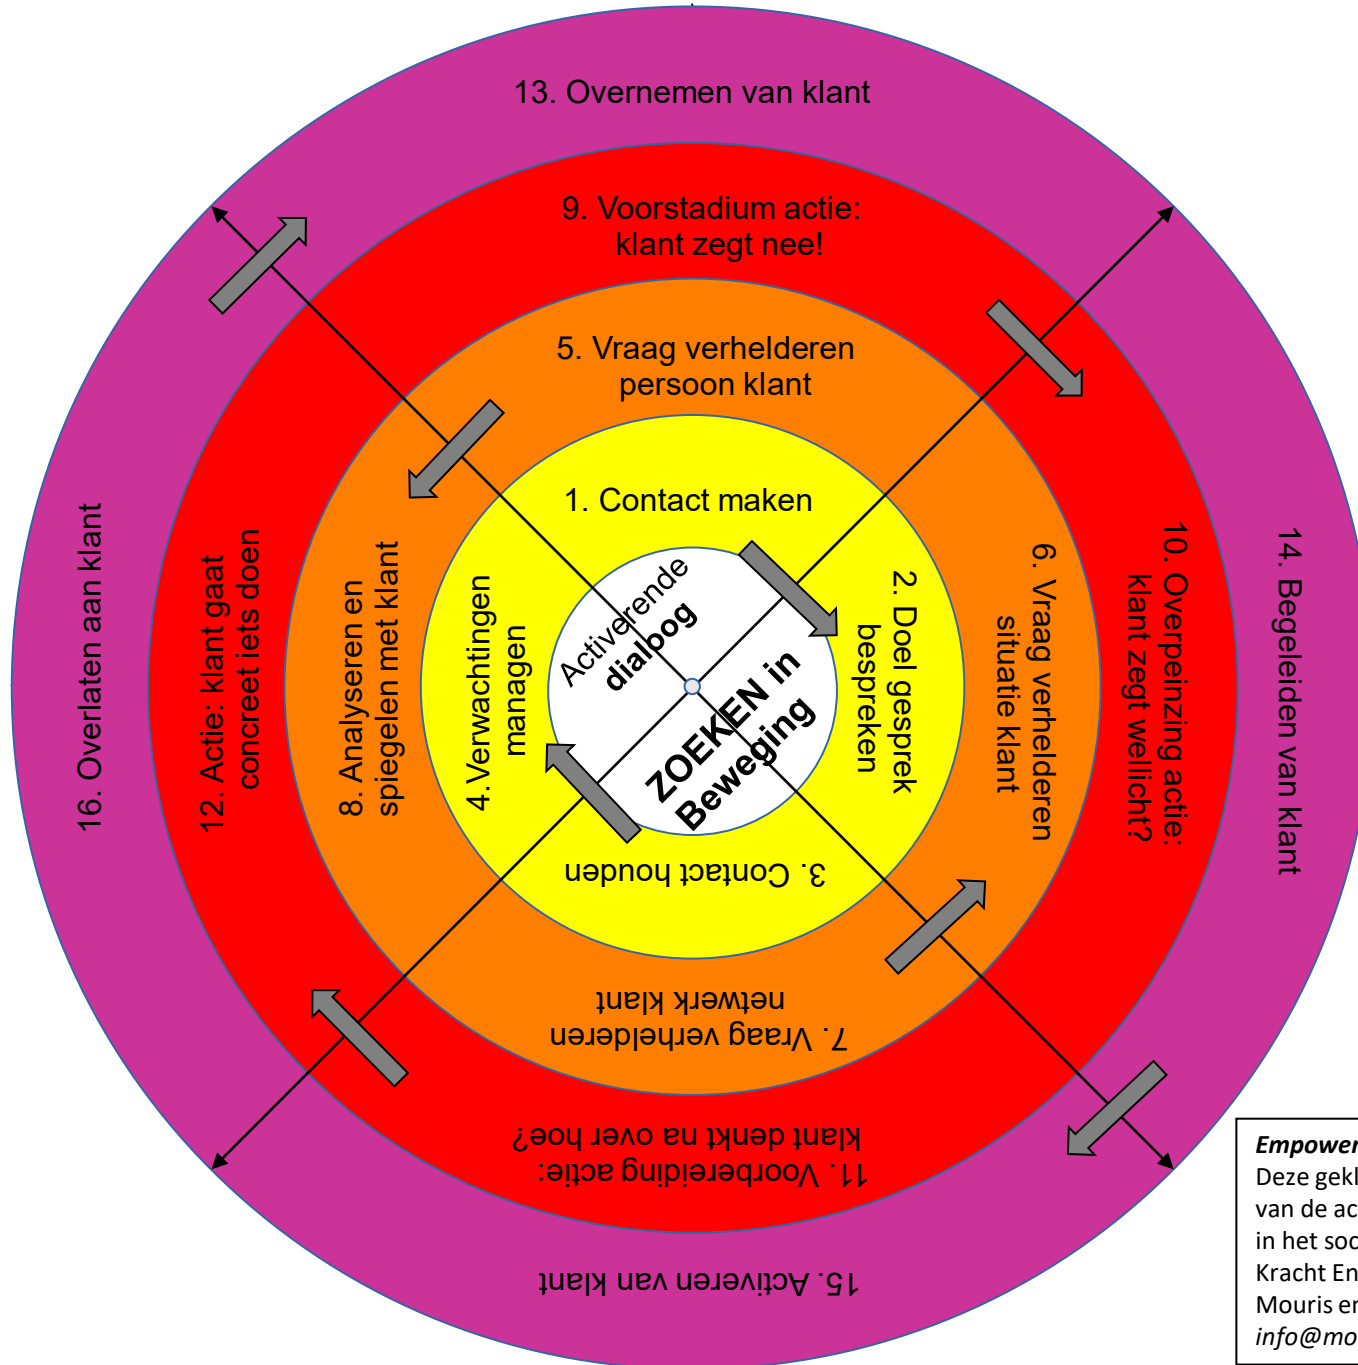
13. Overnemen van klant

9. Voorstadium actie: klant zegt nee!

5. Vraag verhelderen persoon klant

1. Contact maken

Activerende dialoog

ZOEKEN in Beweging

2. Doel gesprek bespreken

6. Vraag verhelderen situatie klant

10. Overpeinzing actie: klant zegt wellicht?

14. Begeleiden van klant

3. Contact houden

7. Vraag verhelderen netwerk klant

11. Voorbereiding actie: klant denkt na over hoe?

15. Activeren van klant

4. Verwachtingen managen

8. Analyseren en spiegelen met klant

12. Actie: klant gaat concreet iets doen

16. Overlaten aan klant

Empower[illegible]
Deze gekl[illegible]
van de ac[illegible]
in het soc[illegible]
Kracht En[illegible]
Mouris en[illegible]
info@mo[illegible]